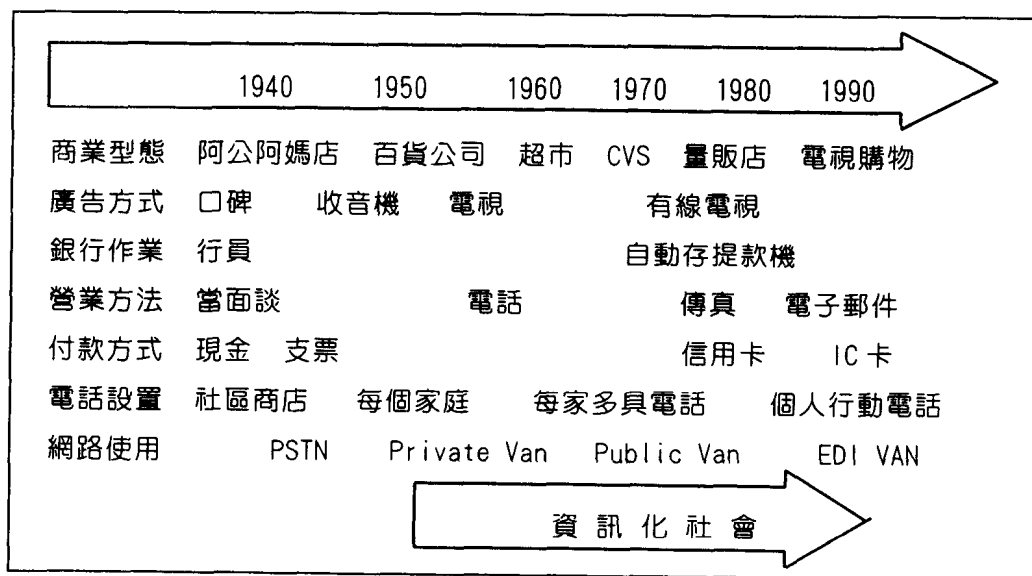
1940 1950 1960 1970 1980 1990

商業型態 阿公阿媽店 百貨公司 超市 CVS 量販店 電視購物

廣告方式 口碑 收音機 電視 有線電視

銀行作業 行員 自動存提款機

營業方法 當面談 電話 傳真 電子郵件

付款方式 現金 支票 信用卡 IC卡

電話設置 社區商店 每個家庭 每家多具電話 個人行動電話

網路使用 PSTN Private Van Public Van EDI VAN

資訊化社會